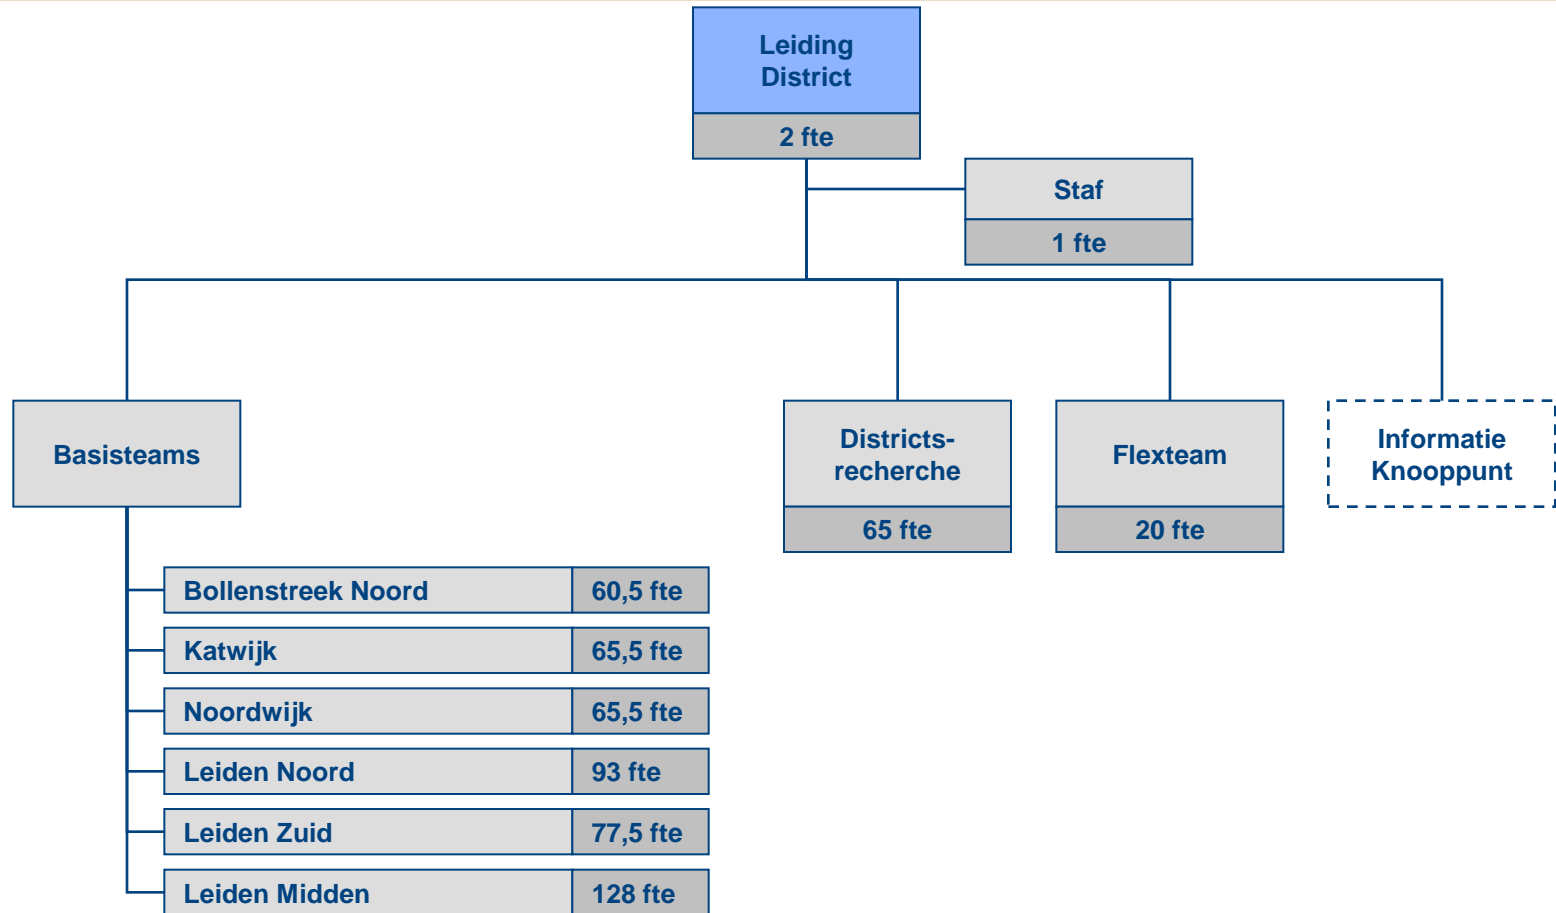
Leiding District

2 fte

Staf

1 fte

Basisteams

Districts-recherche

65 fte

Flexteam

20 fte

Informatie Knooppunt

| Bollenstreek Noord | 60,5 fte |
|---|---|
| Katwijk | 65,5 fte |
| Noordwijk | 65,5 fte |
| Leiden Noord | 93 fte |
| Leiden Zuid | 77,5 fte |
| Leiden Midden | 128 fte |